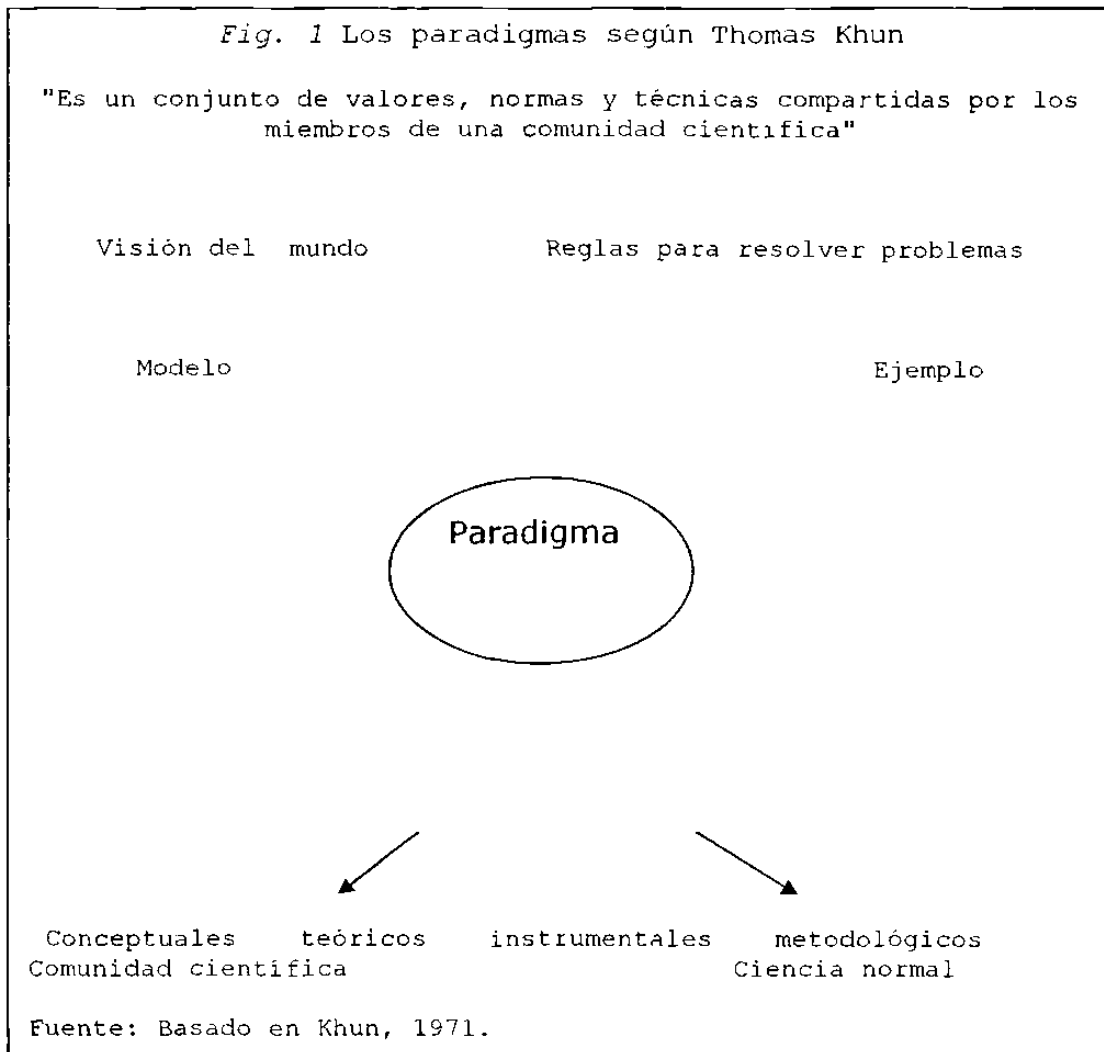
*Fig. 1* Los paradigmas según Thomas Khun

"Es un conjunto de valores, normas y técnicas compartidas por los miembros de una comunidad científica"

Visión del mundo

Reglas para resolver problemas

Modelo

Ejemplo

Paradigma

Conceptuales teóricos instrumentales metodológicos

Comunidad científica

Ciencia normal

Fuente: Basado en Khun, 1971.